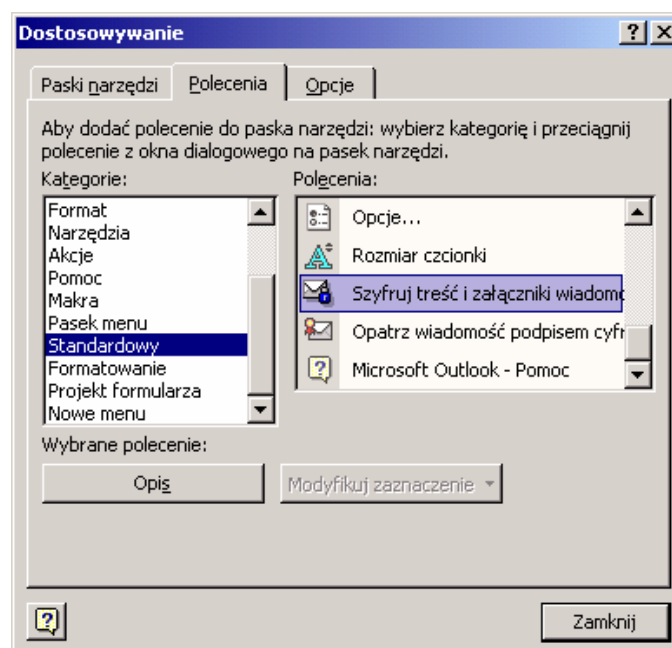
Dostosowywanie

?

Paski narzędzi

Polecenia

Opcje

Aby dodać polecenie do paska narzędzi: wybierz kategorię i przeciągnij polecenie z okna dialogowego na pasek narzędzi.

Kategorie:

Format
Narzędzia
Akcje
Pomoc
Makra
Pasek menu
Standardowy
Formatowanie
Projekt formularza
Nowe menu

Polecenia:

Opcje...
Rozmiar czcionki
Szyfruj treść i załączniki wiadomo
Opatrz wiadomość podpisem cyfr
Microsoft Outlook - Pomoc

Wybrane polecenie:

Opis

Modyfikuj zaznaczenie

Zamknij